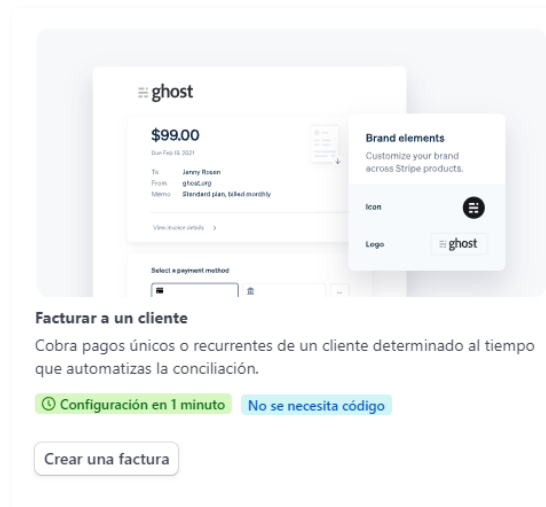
ghost

$99.00

Due Feb 19, 2021

To Jenny Rosen
From ghost.org
Memo Standard plan, billed monthly

View invoice details >

Select a payment method

Brand elements

Customize your brand across Stripe products.

Icon

Logo ghost

Facturar a un cliente

Cobra pagos únicos o recurrentes de un cliente determinado al tiempo que automatizas la conciliación.

Configuración en 1 minuto

No se necesita código

Crear una factura